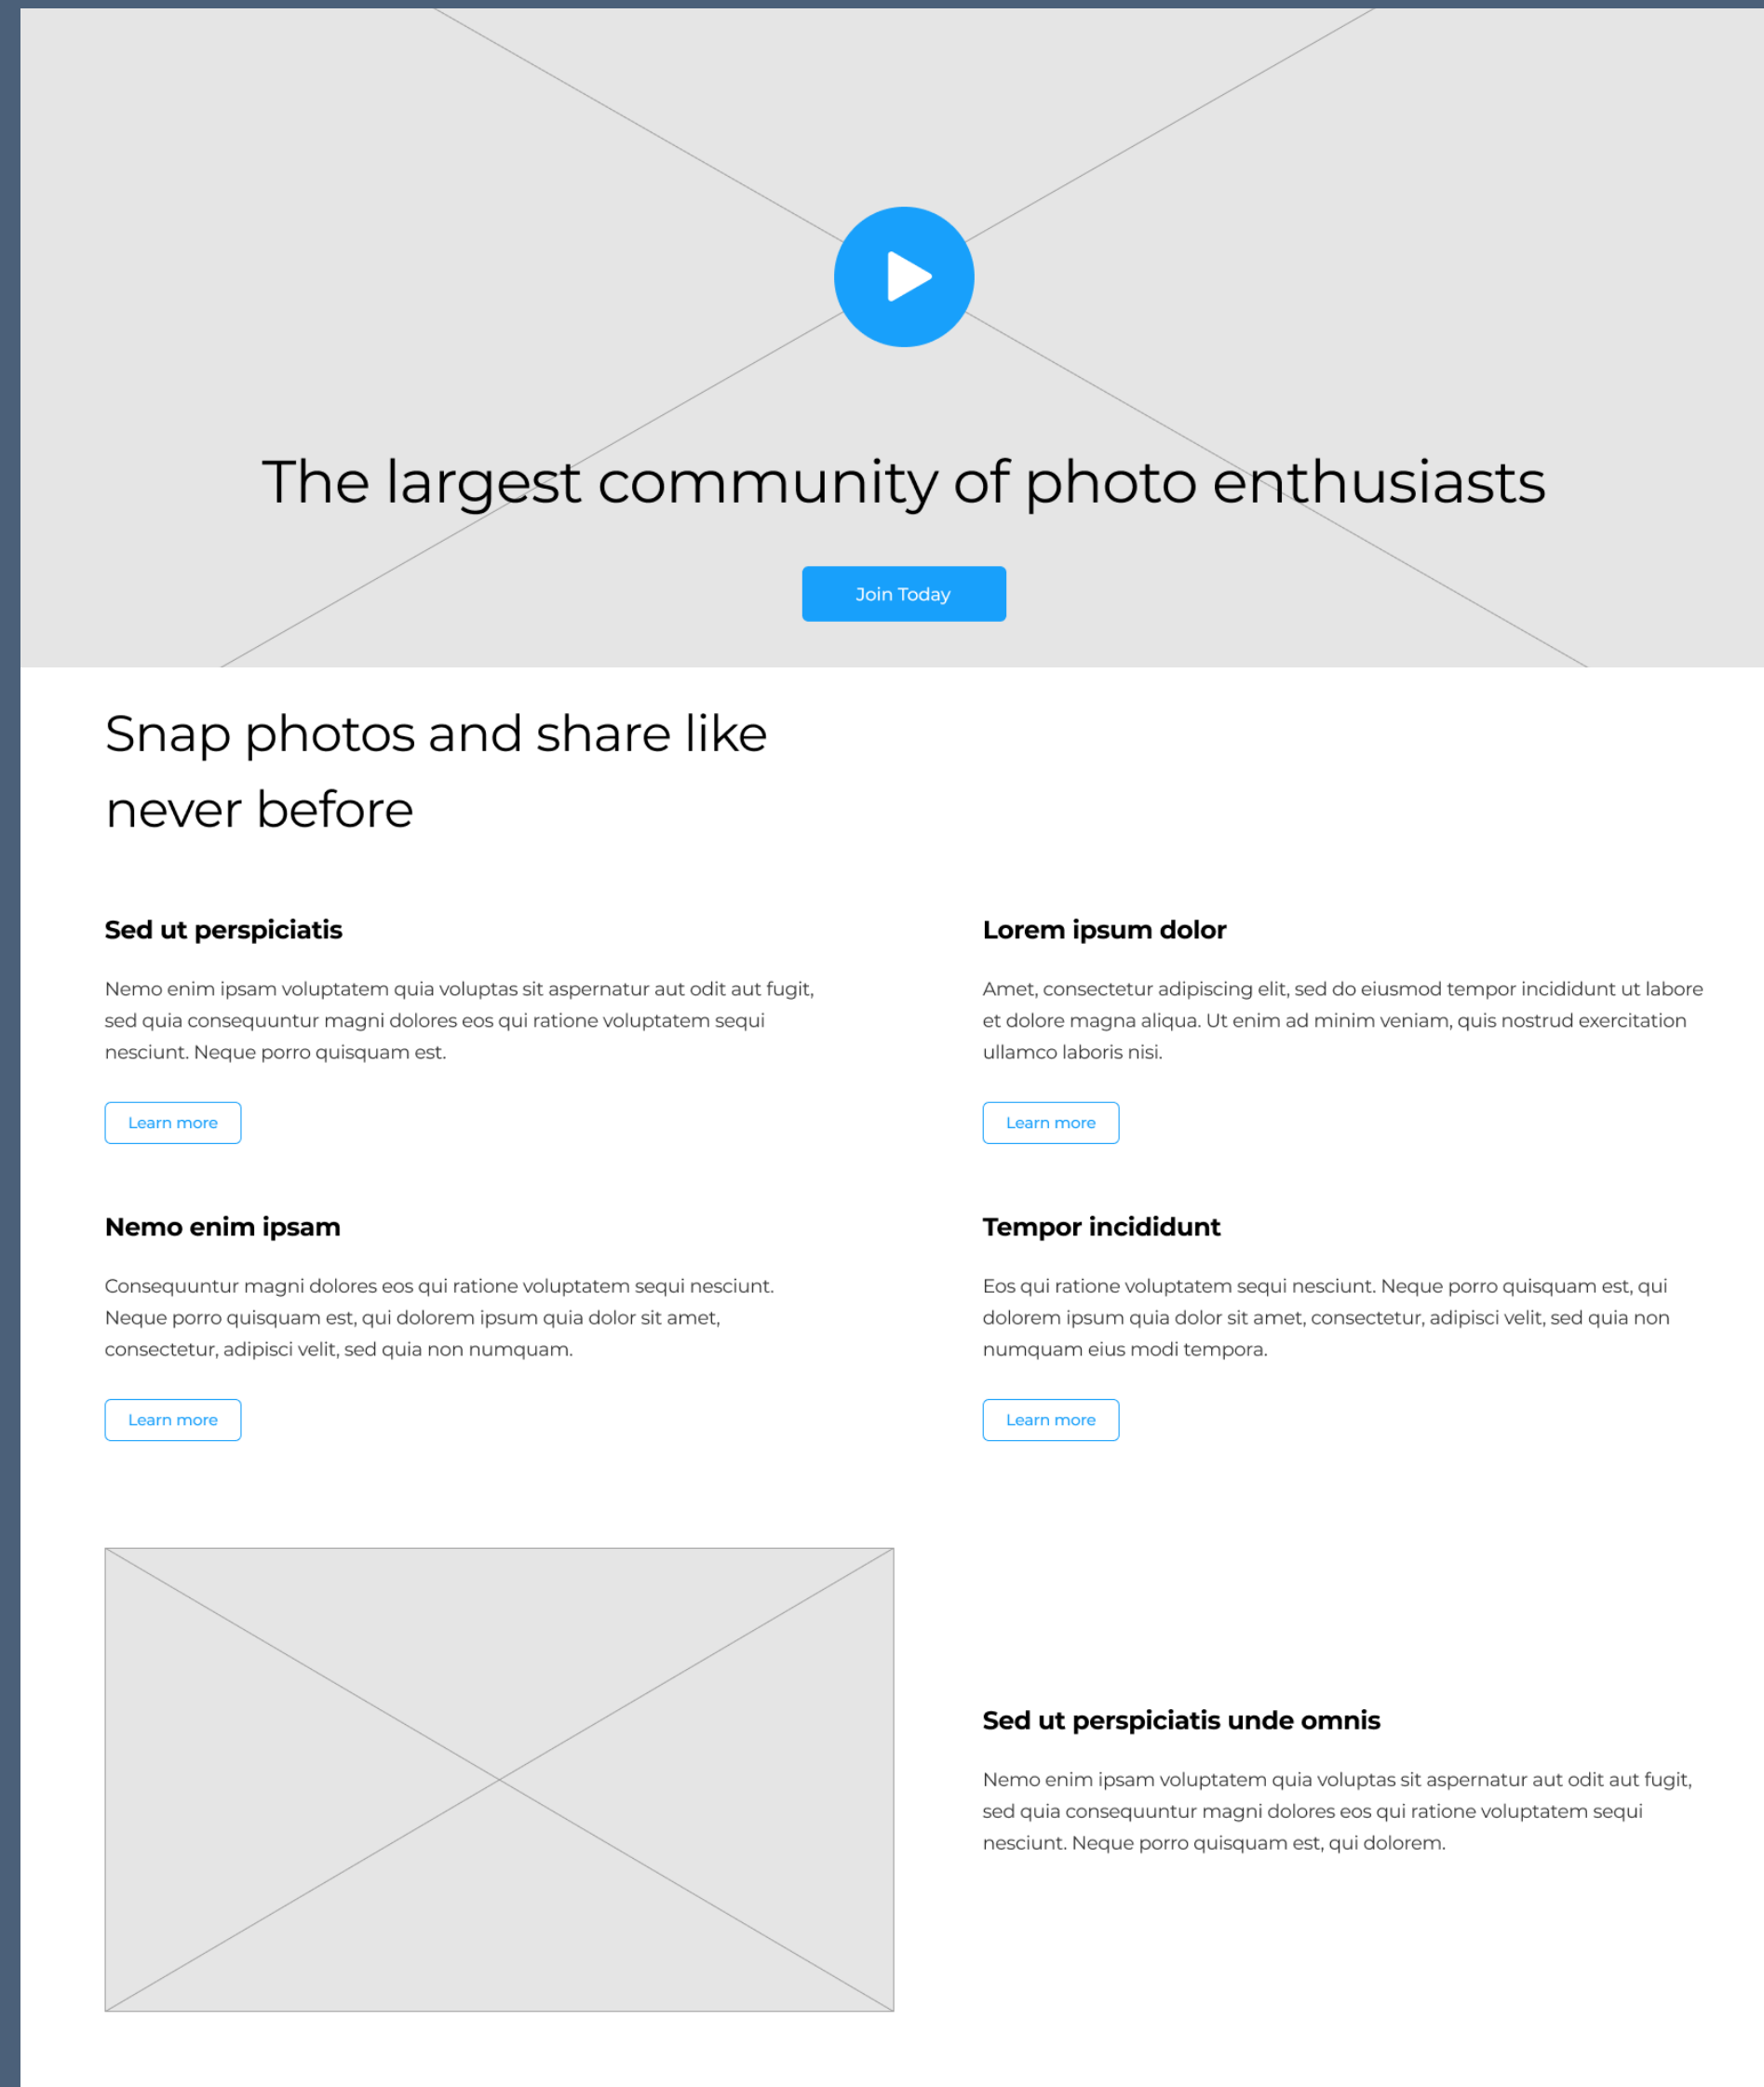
The largest community of photo enthusiasts

Join Today

Snap photos and share like never before

Sed ut perspiciatis

Nemo enim ipsam voluptatem quia voluptas sit aspernatur aut odit aut fugit, sed quia consequuntur magni dolores eos qui ratione voluptatem sequi nesciunt. Neque porro quisquam est.

Learn more

Lorem ipsum dolor

Amet, consectetur adipiscing elit, sed do eiusmod tempor incididunt ut labore et dolore magna aliqua. Ut enim ad minim veniam, quis nostrud exercitation ullamco laboris nisi.

Learn more

Nemo enim ipsam

Consequuntur magni dolores eos qui ratione voluptatem sequi nesciunt. Neque porro quisquam est, qui dolorem ipsum quia dolor sit amet, consectetur, adipisci velit, sed quia non numquam.

Learn more

Tempor incididunt

Eos qui ratione voluptatem sequi nesciunt. Neque porro quisquam est, qui dolorem ipsum quia dolor sit amet, consectetur, adipisci velit, sed quia non numquam eius modi tempora.

Learn more

Sed ut perspiciatis unde omnis

Nemo enim ipsam voluptatem quia voluptas sit aspernatur aut odit aut fugit, sed quia consequuntur magni dolores eos qui ratione voluptatem sequi nesciunt. Neque porro quisquam est, qui dolorem.